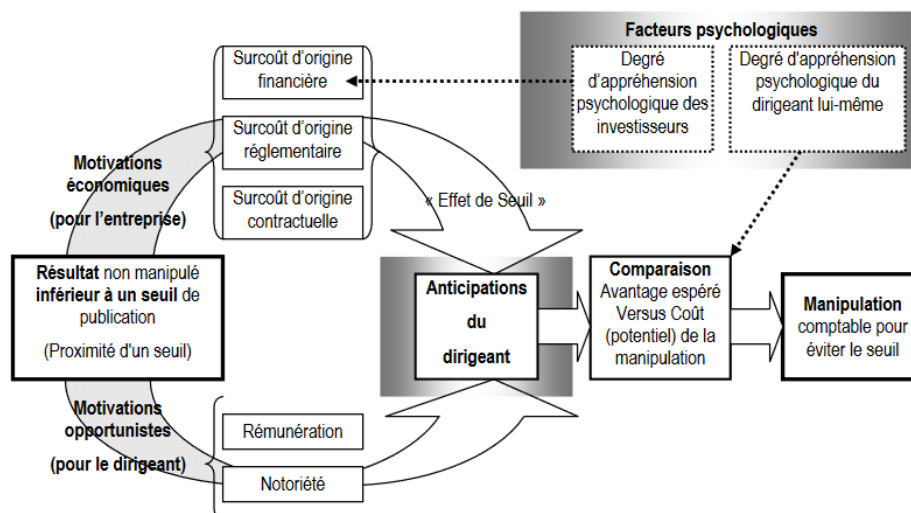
Facteurs psychologiques

Degré d'appréhension psychologique des investisseurs

Degré d'appréhension psychologique du dirigeant lui-même

Surcoût d'origine financière

Surcoût d'origine réglementaire

Surcoût d'origine contractuelle

Motivations économiques (pour l'entreprise)

« Effet de Seuil »

Résultat non manipulé inférieur à un seuil de publication

(Proximité d'un seuil)

Anticipations du dirigeant

Comparaison Avantage espéré Versus Coût (potentiel) de la manipulation

Manipulation comptable pour éviter le seuil

Motivations opportunistes (pour le dirigeant)

Rémunération

Notoriété